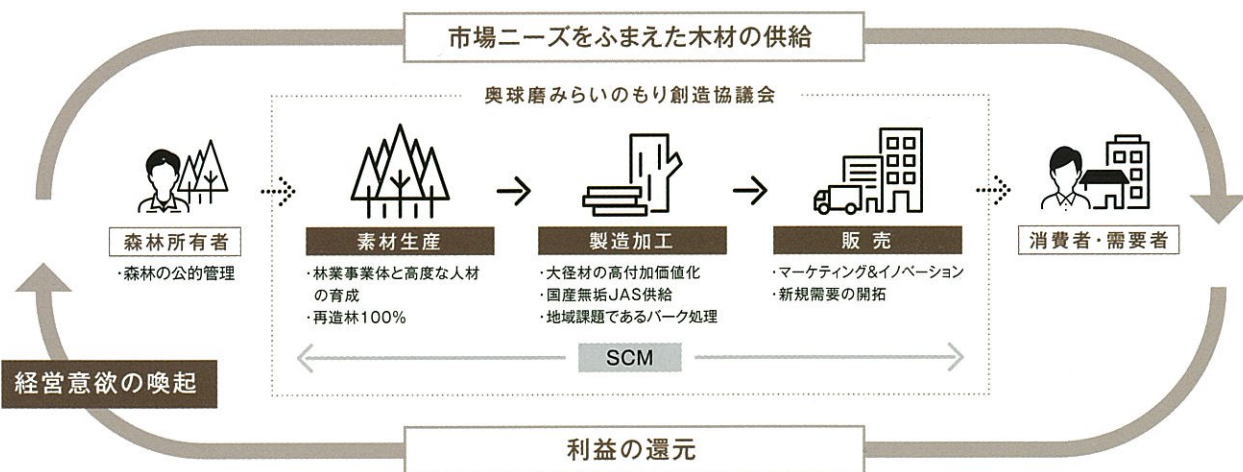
市場ニーズをふまえた木材の供給

奥球磨みらいのもり創造協議会

森林所有者
・森林の公的管理

素材生産
・林業事業体と高度な人材の育成
・再造林100%

製造加工
・大径材の高付加価値化
・国産無垢JAS供給
・地域課題であるバーク処理

販売
・マーケティング&イノベーション
・新規需要の開拓

消費者・需要者

SCM

経営意欲の喚起

利益の還元